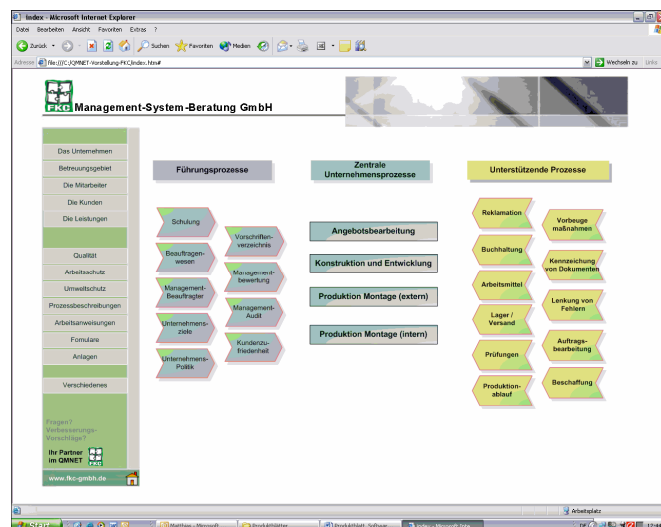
Index - Microsoft Internet Explorer

Datei Bearbeiten Ansicht Favoriten Extras ?

Zurück Suchen Favoriten Medien

Adresse file:///C:/QMNET-Vorstellung-FKC/index.htm# Wechseln zu Links

FKC Management-System-Beratung GmbH

Das Unternehmen
Betreuungsgebiet
Die Mitarbeiter
Die Kunden
Die Leistungen

Qualität
Arbeitsschutz
Umweltschutz
Prozessbeschreibungen
Arbeitsanweisungen
Formulare
Anlagen

Verschiedenes

Fragen? Verbesserungs-Vorschläge?

Ihr Partner im QMNET

www.fkc-gmbh.de

Führungsprozesse

Schulung
Beauftragen-wesen
Management-Beauftragter
Unternehmens-ziele
Unternehmens-Politik

Vorschriften-verzeichnis
Management-bewertung
Management-Audit
Kundenzu-friedenheit

Zentrale Unternehmensprozesse

Angebotsbearbeitung
Konstruktion und Entwicklung
Produktion Montage (extern)
Produktion Montage (intern)

Unterstützende Prozesse

Reklamation
Buchhaltung
Arbeitsmittel
Lager / Versand
Prüfungen
Produktion-ablauf

Vorbeuge maßnahmen
Kennzeichung von Dokumenten
Lenkung von Fehlern
Auftrags-bearbeitung
Beschaffung

Arbeitsplatz

Start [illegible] Produktblätter Produktblatt_Software Index - Microsoft Inte... 17:44